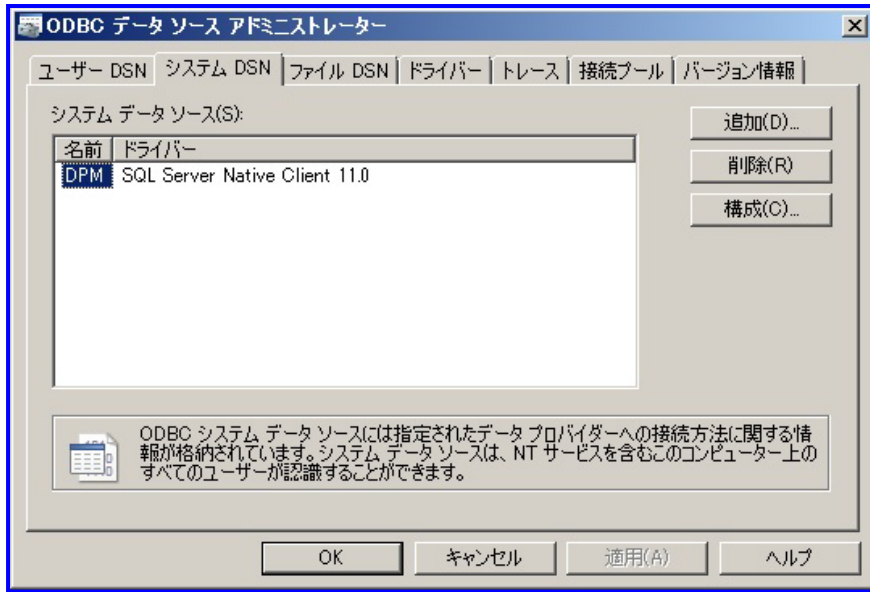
ODBC データ ソース アドミニストレーター

ユーザー DSN | システム DSN | ファイル DSN | ドライバー | トレース | 接続プール | バージョン情報

システム データ ソース(S):

| 名前 | ドライバー |
|---|---|
| DPM | SQL Server Native Client 11.0 |

追加(D)...
削除(R)
構成(C)...

ODBC システム データ ソースには指定されたデータ プロバイダーへの接続方法に関する情報が格納されています。システム データ ソースは、NT サービスを含むこのコンピューター上のすべてのユーザーが認識することができます。

OK キャンセル 適用(A) ヘルプ